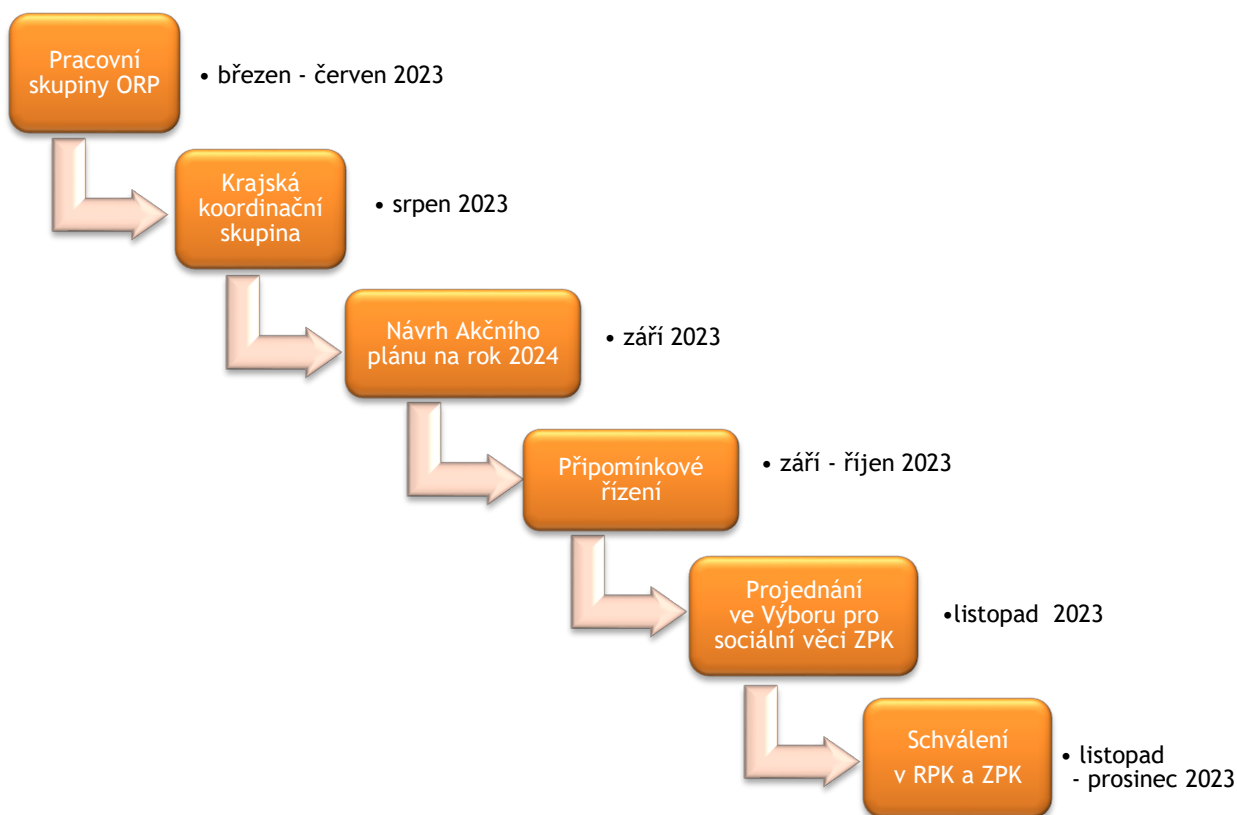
Pracovní skupiny ORP

• březen - červen 2023

Krajská koordinační skupina

• srpen 2023

Návrh Akčního plánu na rok 2024

• září 2023

Připomínkové řízení

• září - říjen 2023

Projednání ve Výboru pro sociální věci ZPK

•listopad 2023

Schválení v RPK a ZPK

• listopad - prosinec 2023